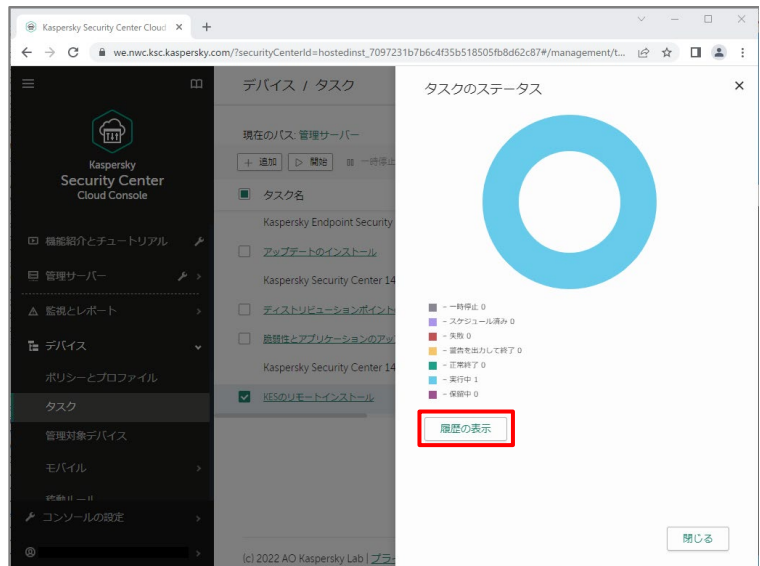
Kaspersky Security Center Cloud ×
+
we.nwc.ksc.kaspersky.com/?securityCenterId=hostedinst_7097231b7b6c4f35b518505fb8d62c87#/management/t...

Kaspersky
Security Center
Cloud Console

機能紹介とチュートリアル
管理サーバー
監視とレポート
デバイス
ポリシーとプロファイル
タスク
管理対象デバイス
モバイル
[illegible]
コンソールの設定

デバイス / タスク
現在のパス: 管理サーバー
+ 追加
▷ 開始
一時停止
タスク名
Kaspersky Endpoint Security
アップデートのインストール
Kaspersky Security Center 14
ディストリビューションポイント
脆弱性とアプリケーションのアッ
Kaspersky Security Center 14
KESのリモートインストール
(c) 2022 AO Kaspersky Lab | プラ

タスクのステータス
×
– 一時停止 0
– スケジュール済み 0
– 失敗 0
– 警告を出力して終了 0
– 正常終了 0
– 実行中 1
– 保留中 0
履歴の表示
閉じる